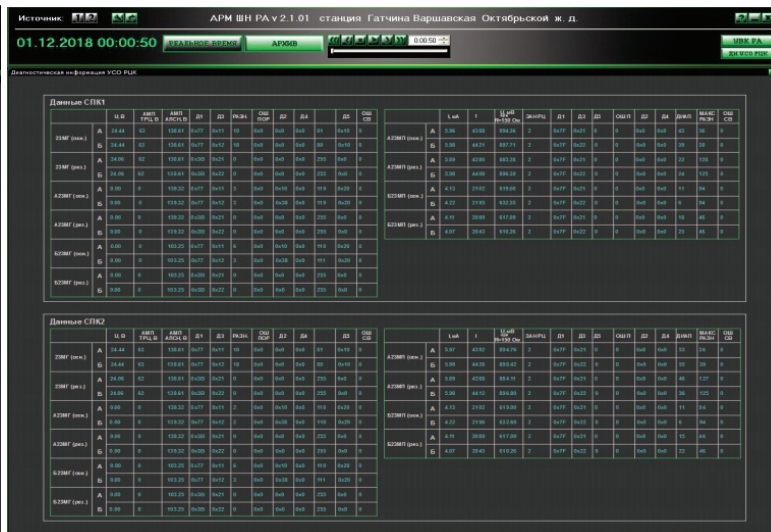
Источник: АРМ ШН РА v 2.1.01 станция Гатчина Варшавская Октябрьской ж. д.

01.12.2018 00:00:50 РЕАЛЬНОЕ ВРЕМЯ АРХИВ 0:00:50

УВК РА

ДК УСО РЦК

Диагностическая информация УСО РЦК

Данные СПК1

Данные СПК2

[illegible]